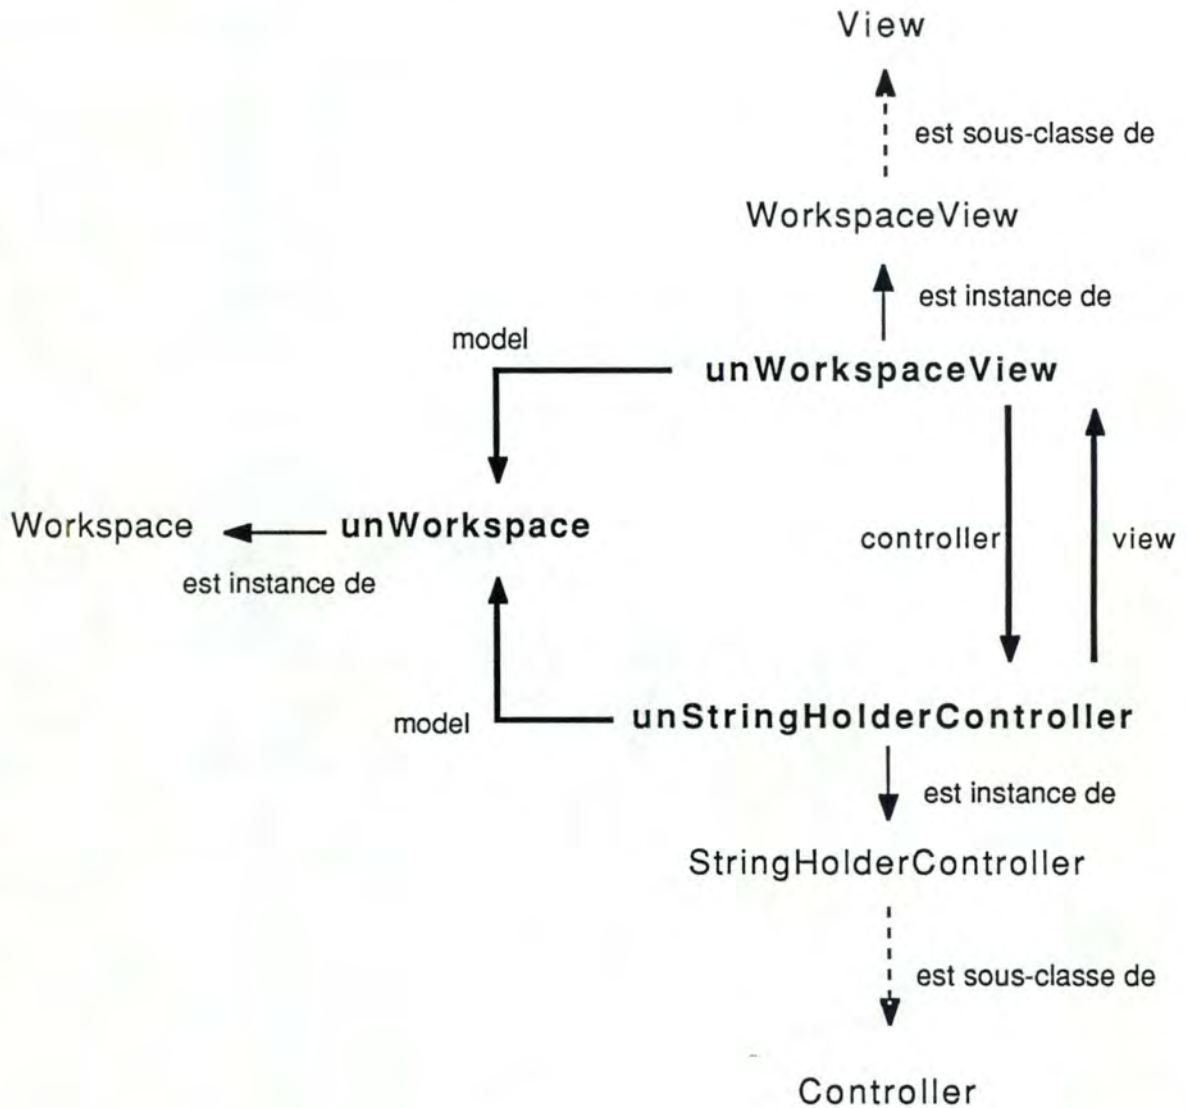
View

est sous-classe de

WorkspaceView

est instance de

model

unWorkspaceView

Workspace

unWorkspace

est instance de

controller

view

model

unStringHolderController

est instance de

StringHolderController

est sous-classe de

Controller